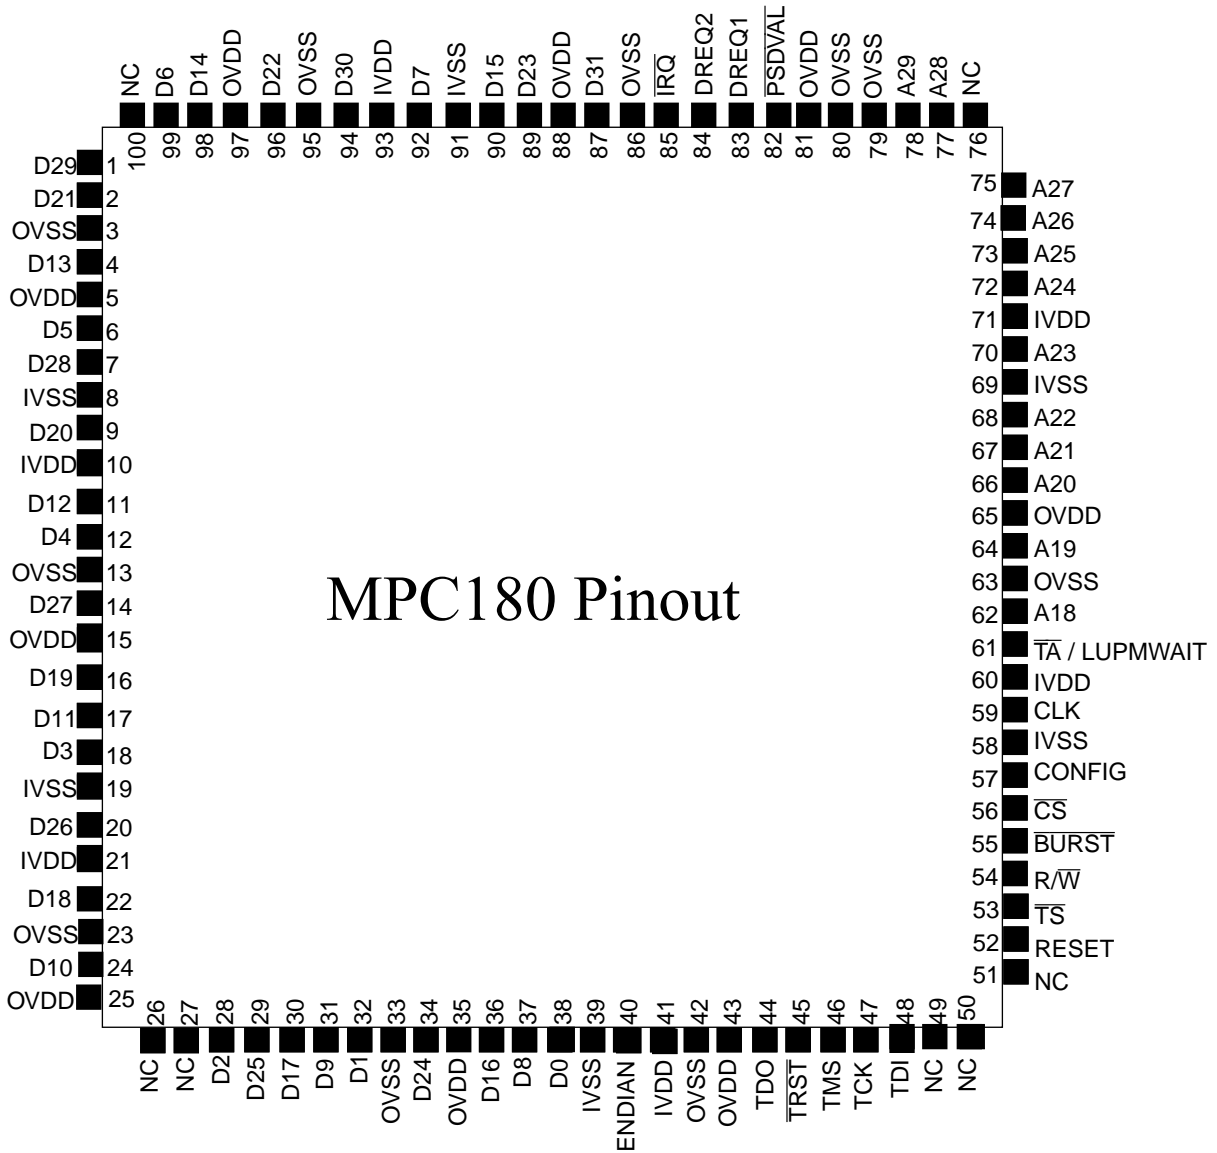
NC 100
D6 99
D14 98
OVDD 97
D22 96
OVSS 95
D30 94
IVDD 93
D7 92
IVSS 91
D15 90
D23 89
OVDD 88
D31 87
OVSS 86
$\overline{IRQ}$ 85
DREQ2 84
DREQ1 83
$\overline{PSDVAL}$ 82
OVDD 81
OVSS 80
OVSS 79
A29 78
A28 77
NC 76

D29 1
D21 2
OVSS 3
D13 4
OVDD 5
D5 6
D28 7
IVSS 8
D20 9
IVDD 10
D12 11
D4 12
OVSS 13
D27 14
OVDD 15
D19 16
D11 17
D3 18
IVSS 19
D26 20
IVDD 21
D18 22
OVSS 23
D10 24
OVDD 25

MPC180 Pinout

75 A27
74 A26
73 A25
72 A24
71 IVDD
70 A23
69 IVSS
68 A22
67 A21
66 A20
65 OVDD
64 A19
63 OVSS
62 A18
61 $\overline{TA}$ / LUPMWAIT
60 IVDD
59 CLK
58 IVSS
57 CONFIG
56 $\overline{CS}$
55 $\overline{BURST}$
54 R/$\overline{W}$
53 $\overline{TS}$
52 RESET
51 NC

26 NC
27 NC
28 D2
29 D25
30 D17
31 D9
32 D1
33 OVSS
34 D24
35 OVDD
36 D16
37 D8
38 D0
39 IVSS
40 ENDIAN
41 IVDD
42 OVSS
43 OVDD
44 TDO
45 $\overline{TRST}$
46 TMS
47 TCK
48 TDI
49 NC
50 NC